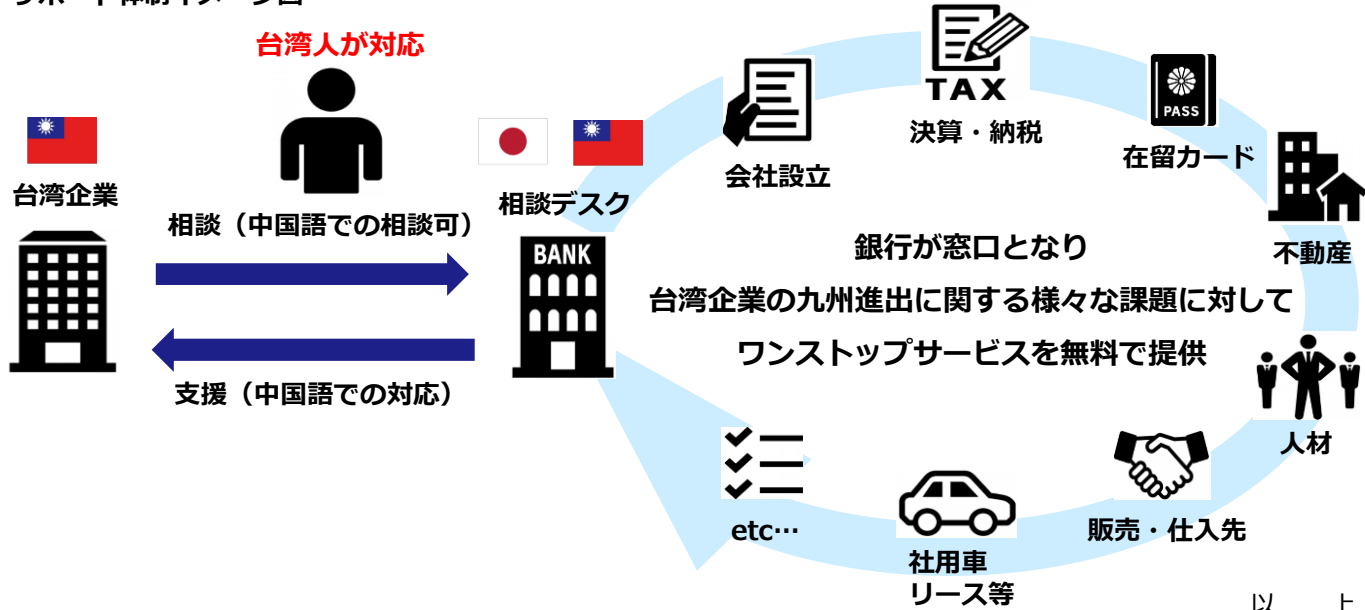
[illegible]

台湾人が対応

台湾企業

相談（中国語での相談可）

支援（中国語での対応）

相談デスク

BANK

会社設立

TAX

決算・納税

PASS

在留カード

不動産

銀行が窓口となり
台湾企業の九州進出に関する様々な課題に対して
ワンストップサービスを無料で提供

人材

販売・仕入先

社用車
リース等

etc…

以　上